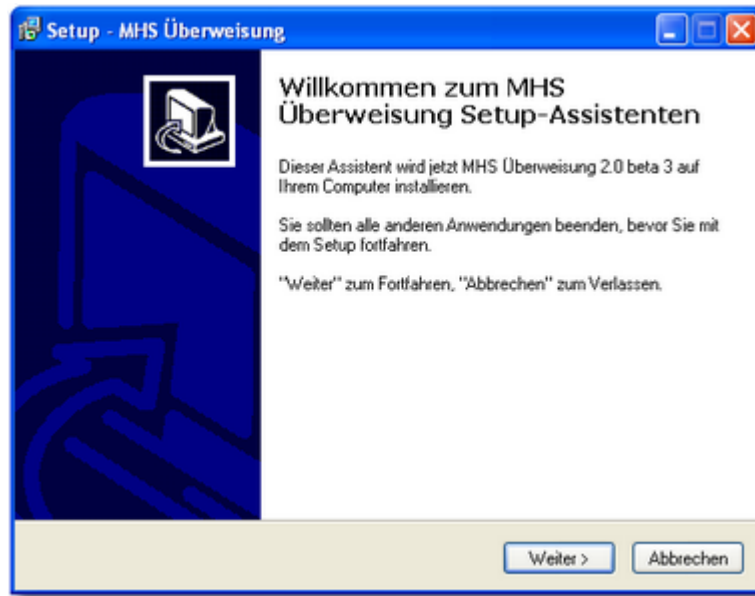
Setup - MHS Überweisung

Willkommen zum MHS Überweisung Setup-Assistenten

Dieser Assistent wird jetzt MHS Überweisung 2.0 beta 3 auf Ihrem Computer installieren.

Sie sollten alle anderen Anwendungen beenden, bevor Sie mit dem Setup fortfahren.

"Weiter" zum Fortfahren, "Abbrechen" zum Verlassen.

Weiter >

Abbrechen